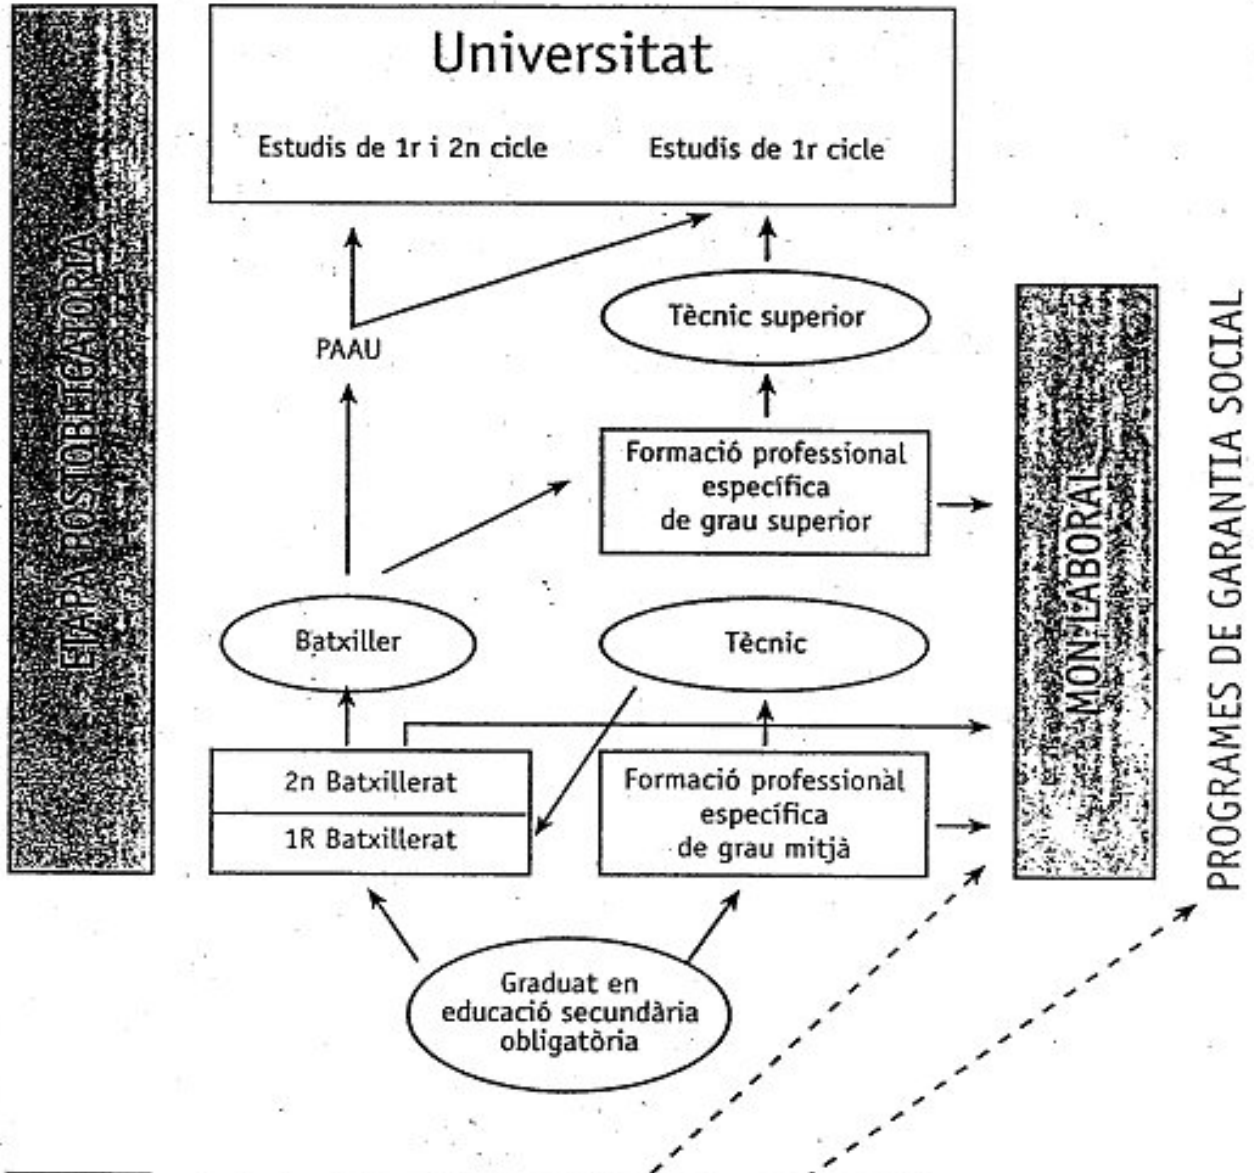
ETAPA POSTOBLIGATÒRIA

Universitat

Estudis de 1r i 2n cicle

Estudis de 1r cicle

PAAU

Tècnic superior

Formació professional específica de grau superior

Batxiller

Tècnic

2n Batxillerat

1R Batxillerat

Formació professional específica de grau mitjà

Graduat en educació secundària obligatòria

MÓN LABORAL

PROGRAMES DE GARANTIA SOCIAL